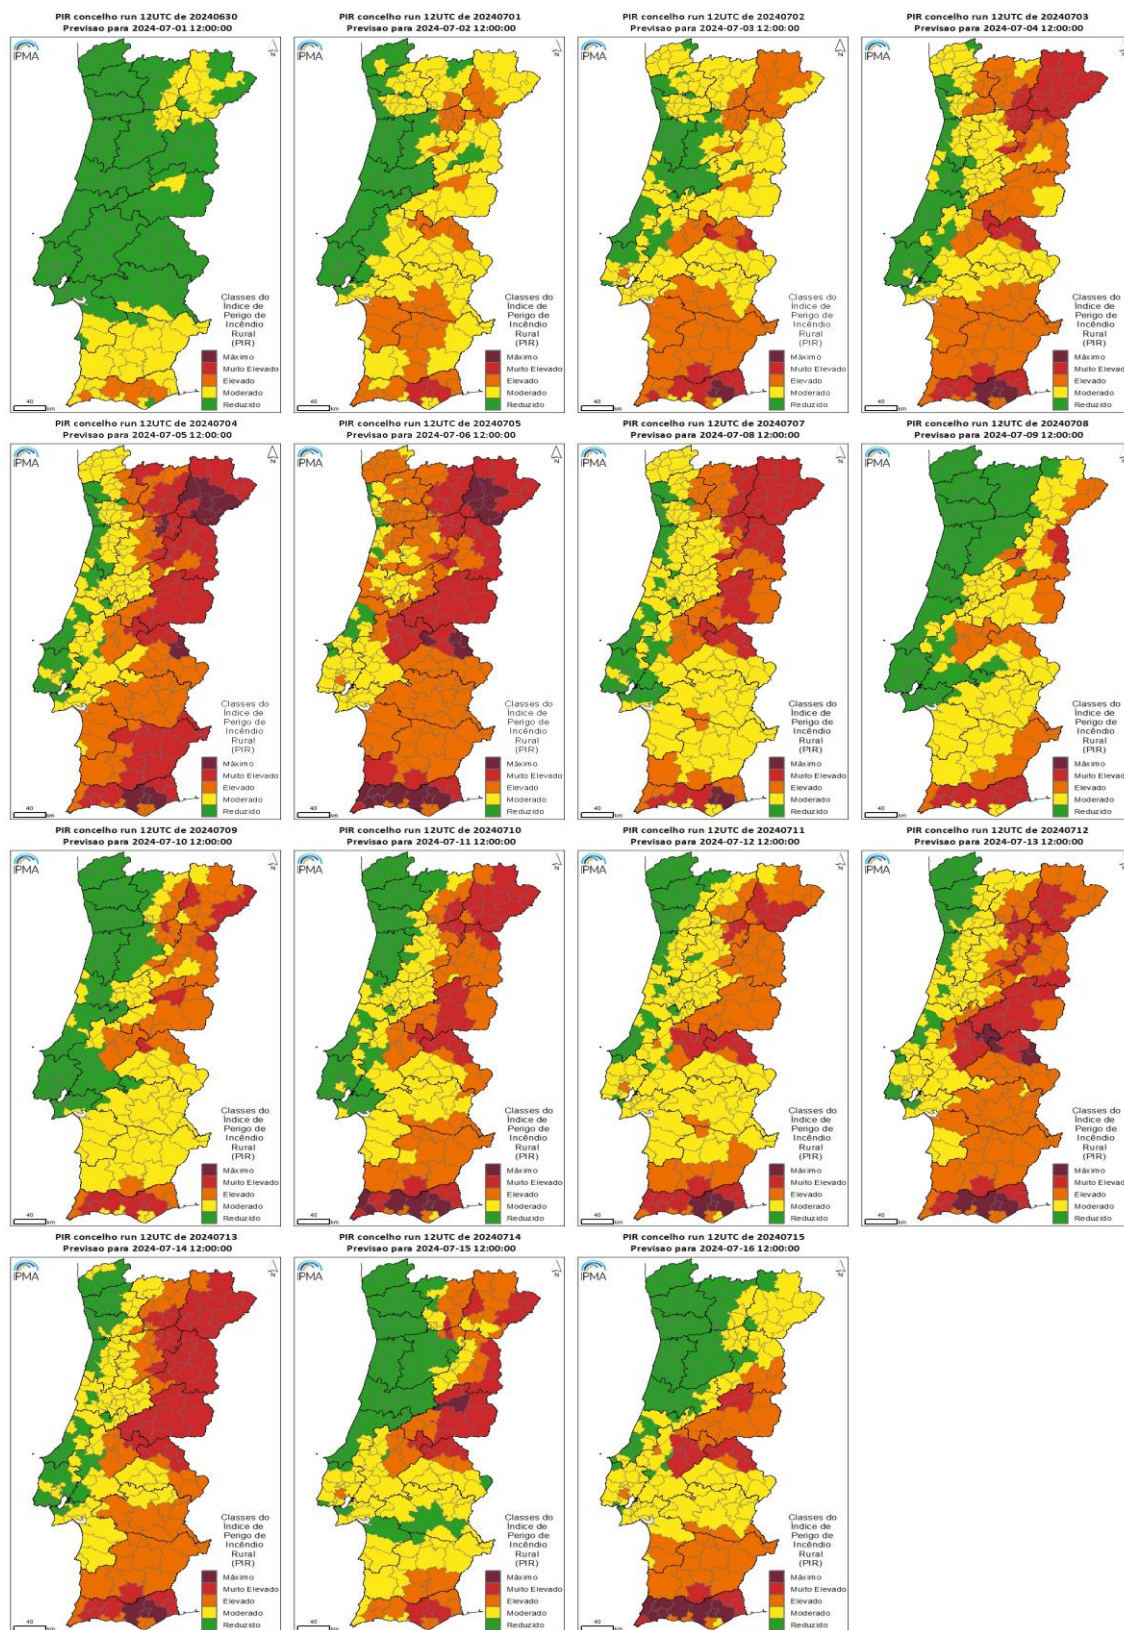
PIR concelho run 12UTC de 20240630
Previsao para 2024-07-01 12:00:00

IPMA

N

Classes do Índice de Perigo de Incêndio Rural (PIR)

Máximo
Muito Elevado
Elevado
Moderado
Reduzido

40 km

PIR concelho run 12UTC de 20240701
Previsao para 2024-07-02 12:00:00

IPMA

N

Classes do Índice de Perigo de Incêndio Rural (PIR)

Máximo
Muito Elevado
Elevado
Moderado
Reduzido

40 km

PIR concelho run 12UTC de 20240702
Previsao para 2024-07-03 12:00:00

IPMA

N

Classes do Índice de Perigo de Incêndio Rural (PIR)

Máximo
Muito Elevado
Elevado
Moderado
Reduzido

40 km

PIR concelho run 12UTC de 20240703
Previsao para 2024-07-04 12:00:00

IPMA

N

Classes do Índice de Perigo de Incêndio Rural (PIR)

Máximo
Muito Elevad
Elevado
Moderado
Reduzido

40 km

PIR concelho run 12UTC de 20240704
Previsao para 2024-07-05 12:00:00

IPMA

N

Classes do Índice de Perigo de Incêndio Rural (PIR)

Máximo
Muito Elevado
Elevado
Moderado
Reduzido

40 km

PIR concelho run 12UTC de 20240705
Previsao para 2024-07-06 12:00:00

IPMA

N

Classes do Índice de Perigo de Incêndio Rural (PIR)

Máximo
Muito Elevado
Elevado
Moderado
Reduzido

40 km

PIR concelho run 12UTC de 20240707
Previsao para 2024-07-08 12:00:00

IPMA

N

Classes do Índice de Perigo de Incêndio Rural (PIR)

Máximo
Muito Elevado
Elevado
Moderado
Reduzido

40 km

PIR concelho run 12UTC de 20240708
Previsao para 2024-07-09 12:00:00

IPMA

N

Classes do Índice de Perigo de Incêndio Rural (PIR)

Máximo
Muito Elevad
Elevado
Moderado
Reduzido

40 km

PIR concelho run 12UTC de 20240709
Previsao para 2024-07-10 12:00:00

IPMA

N

Classes do Índice de Perigo de Incêndio Rural (PIR)

Máximo
Muito Elevado
Elevado
Moderado
Reduzido

40 km

PIR concelho run 12UTC de 20240710
Previsao para 2024-07-11 12:00:00

IPMA

N

Classes do Índice de Perigo de Incêndio Rural (PIR)

Máximo
Muito Elevado
Elevado
Moderado
Reduzido

40 km

PIR concelho run 12UTC de 20240711
Previsao para 2024-07-12 12:00:00

IPMA

N

Classes do Índice de Perigo de Incêndio Rural (PIR)

Máximo
Muito Elevado
Elevado
Moderado
Reduzido

40 km

PIR concelho run 12UTC de 20240712
Previsao para 2024-07-13 12:00:00

IPMA

N

Classes do Índice de Perigo de Incêndio Rural (PIR)

Máximo
Muito Elevad
Elevado
Moderado
Reduzido

40 km

PIR concelho run 12UTC de 20240713
Previsao para 2024-07-14 12:00:00

IPMA

N

Classes do Índice de Perigo de Incêndio Rural (PIR)

Máximo
Muito Elevado
Elevado
Moderado
Reduzido

40 km

PIR concelho run 12UTC de 20240714
Previsao para 2024-07-15 12:00:00

IPMA

N

Classes do Índice de Perigo de Incêndio Rural (PIR)

Máximo
Muito Elevado
Elevado
Moderado
Reduzido

40 km

PIR concelho run 12UTC de 20240715
Previsao para 2024-07-16 12:00:00

IPMA

N

Classes do Índice de Perigo de Incêndio Rural (PIR)

Máximo
Muito Elevado
Elevado
Moderado
Reduzido

40 km